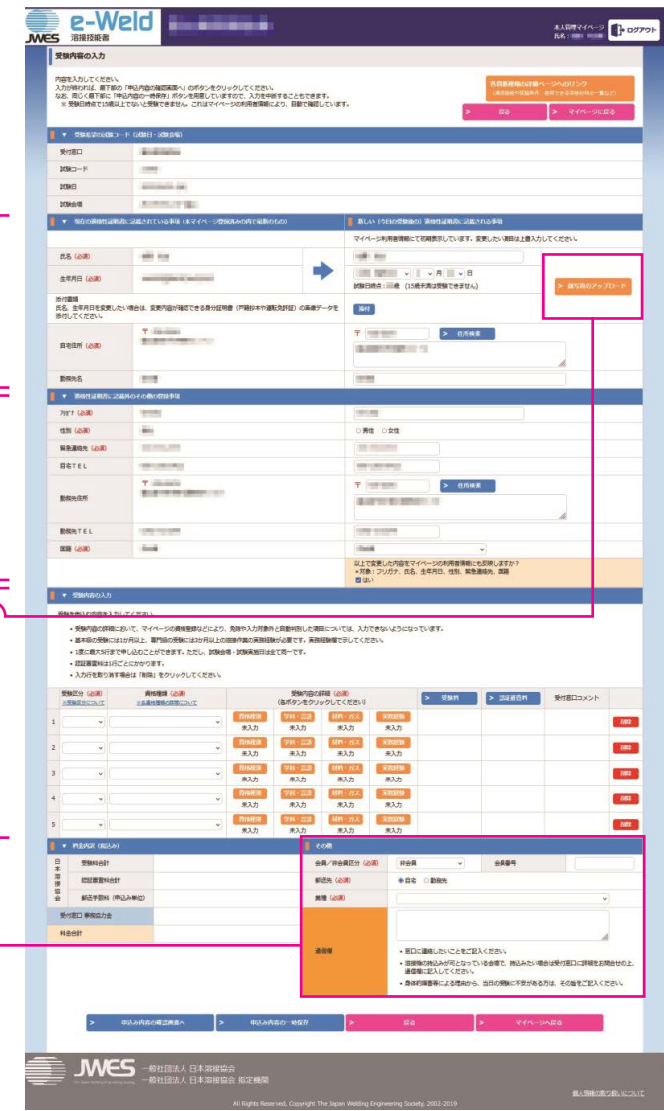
JWES e-Weld 溶接技能者

本人管理マイページ
氏名：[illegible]

ログアウト

受験内容の入力

内容を入力してください。
入力が終われば、最下部の「申込内容の確認画面へ」のボタンをクリックしてください。
なお、同じく最下部に「申込内容の一時保存」ボタンを用意していますので、入力を中断することもできます。
※ 受験日時点で15歳以上でないと受験できません。これはマイページの利用者情報により、自動で確認しています。

各種書類様式の記載ページへのリンク
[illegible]

> 戻る
> マイページに戻る

▼ 受験希望の試験コード（試験日・試験会場）

| 受付窓口 | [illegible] |
|---|---|
| 試験コード | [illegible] |
| 試験日 | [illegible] |
| 試験会場 | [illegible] |

▼ 現在の資格証明書に記載されている事項（本マイページ登録済みの内容で変動のもの）

▼ 新しい（今回の受験後の）資格証明書に記載される事項

マイページ利用者情報にて初期表示しています。変更したい項目は上書き入力してください。

氏名（必須）
生年月日（必須）

月 日
試験日時点：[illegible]歳（15歳未満は受験できません）

> 添付書類のアップロード

添付書類
氏名、生年月日を変更したい場合は、変更内容が確認できる身分証明書（戸籍抄本や運転免許証）の画像データを添付してください。

添付

自宅住所（必須）
〒
> 住所検索

勤務先名

▼ 資格証明書に記載外のその他の登録事項

フリガナ（必須）
性別（必須）
○男性 ○女性
緊急連絡先（必須）
自宅TEL
勤務先住所
〒
> 住所検索
勤務先TEL
国籍（必須）

以上で変更した内容をマイページの利用者情報にも反映しますか？
＊対象：フリガナ、氏名、生年月日、性別、緊急連絡先、国籍
☑はい

▼ 受験内容の入力

受験を希望する内容を入力してください。
・受験内容の詳細において、マイページの資格登録などにより、免除や入力対象外と自動判別した項目については、入力できないようになっています。
・基本級の受験には1か月以上、専門級の受験には3か月以上の溶接作業の実務経験が必要です。実務経験欄で示してください。
・1度に最大5行まで申し込むことができます。ただし、試験会場・試験実施日は全て同一です。
・認証書面料は1行ごとにかかります。
・入力行を取り消す場合は「削除」をクリックしてください。

| | 受験区分（必須）※受験区分について | 資格種類（必須）※各資格種類の説明について | 受験内容の詳細（必須）（各ボタンをクリックしてください） | > 受験料 | > 認証書面料 | 受付窓口コメント | |
|---|---|---|---|---|---|---|---|
| 1 | | | 資格種類 未入力 / 学科・言語 未入力 / 材料・ガス 未入力 / 実務経験 未入力 | | | | 削除 |
| 2 | | | 資格種類 未入力 / 学科・言語 未入力 / 材料・ガス 未入力 / 実務経験 未入力 | | | | 削除 |
| 3 | | | 資格種類 未入力 / 学科・言語 未入力 / 材料・ガス 未入力 / 実務経験 未入力 | | | | 削除 |
| 4 | | | 資格種類 未入力 / 学科・言語 未入力 / 材料・ガス 未入力 / 実務経験 未入力 | | | | 削除 |
| 5 | | | 資格種類 未入力 / 学科・言語 未入力 / 材料・ガス 未入力 / 実務経験 未入力 | | | | 削除 |

▼ 料金内訳（税込み）

日本溶接協会
受験料合計
認証書面料合計
郵送手数料（申込み単位）
受付窓口 事務取扱金
料金合計

▼ その他

会員／非会員区分（必須） 非会員
会員番号
郵送先（必須） ◉自宅 ○勤務先
業種（必須）
通信欄
・窓口に連絡したいことをご記入ください。
・溶接機の持込みが可となっている会場で、持込みたい場合は受付窓口に詳細をお問合せの上、通信欄に記入してください。
・身体的障害等による理由から、当日の受験に不安がある方は、その旨をご記入ください。

> 申込み内容の確認画面へ
> 申込み内容の一時保存
> 戻る
> マイページへ戻る

JWES 一般社団法人 日本溶接協会
一般社団法人 日本溶接協会 指定機関

個人情報の取り扱いについて

All Rights Reserved, Copyright The Japan Welding Engineering Society, 2002-2019